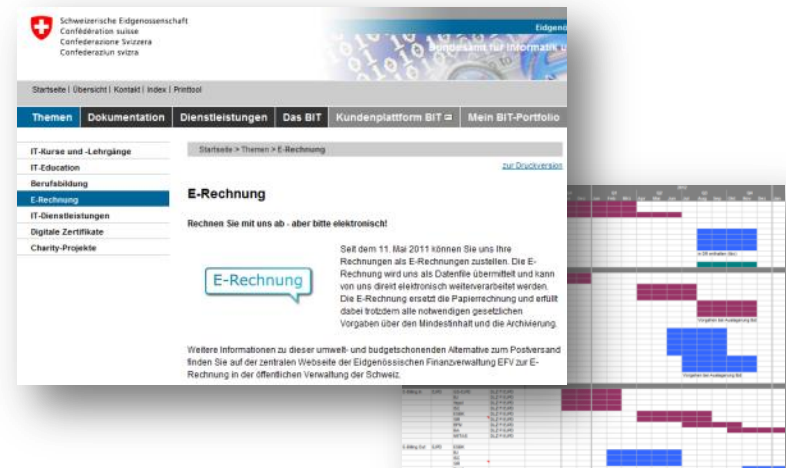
Schweizerische Eidgenossenschaft
Confédération suisse
Confederazione Svizzera
Confederaziun svizra

Eidgen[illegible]

Bundesamt für Informatik u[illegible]

Startseite | Übersicht | Kontakt | Index | Printtool

Themen | Dokumentation | Dienstleistungen | Das BIT | Kundenplattform BIT | Mein BIT-Portfolio

IT-Kurse und -Lehrgänge
IT-Education
Berufsbildung
E-Rechnung
IT-Dienstleistungen
Digitale Zertifikate
Charity-Projekte

Startseite > Themen > E-Rechnung

zur Druckversion

E-Rechnung

Rechnen Sie mit uns ab - aber bitte elektronisch!

E-Rechnung

Seit dem 11. Mai 2011 können Sie uns Ihre Rechnungen als E-Rechnungen zustellen. Die E-Rechnung wird uns als Datenfile übermittelt und kann von uns direkt elektronisch weiterverarbeitet werden. Die E-Rechnung ersetzt die Papierrechnung und erfüllt dabei trotzdem alle notwendigen gesetzlichen Vorgaben über den Mindestinhalt und die Archivierung.

Weitere Informationen zu dieser umwelt- und budgetschonenden Alternative zum Postversand finden Sie auf der zentralen Webseite der Eidgenössischen Finanzverwaltung EFV zur E-Rechnung in der öffentlichen Verwaltung der Schweiz.

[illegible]